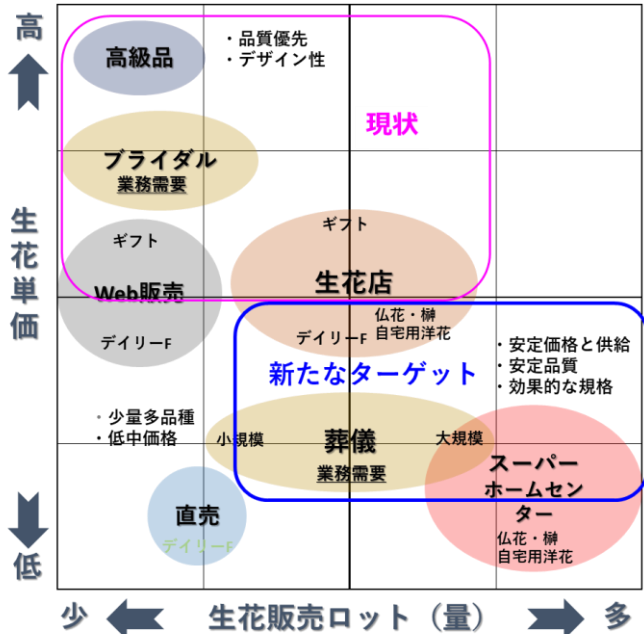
高

生花単価

低

高級品

・品質優先
・デザイン性

現状

ブライダル
業務需要

ギフト

ギフト

Web販売

生花店

デイリーF

デイリーF

仏花・榊
自宅用洋花

・安定価格と供給
・安定品質
・効果的な規格

新たなターゲット

・少量多品種
・低中価格

小規模

葬儀
業務需要

大規模

スーパー
ホームセンター

直売
デイリーF

仏花・榊
自宅用洋花

少

生花販売ロット（量）

多